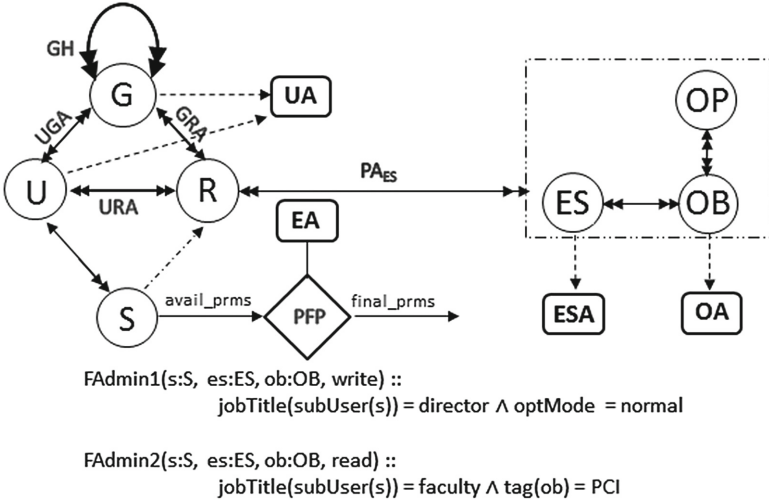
GH

G

UA

UGA

GRA

U

R

URA

PA$_{ES}$

OP

ES

OB

EA

S

avail_prms

PFP

final_prms

ESA

OA

FAdmin1(s:S, es:ES, ob:OB, write) ::
jobTitle(subUser(s)) = director ∧ optMode = normal

FAdmin2(s:S, es:ES, ob:OB, read) ::
jobTitle(subUser(s)) = faculty ∧ tag(ob) = PCI